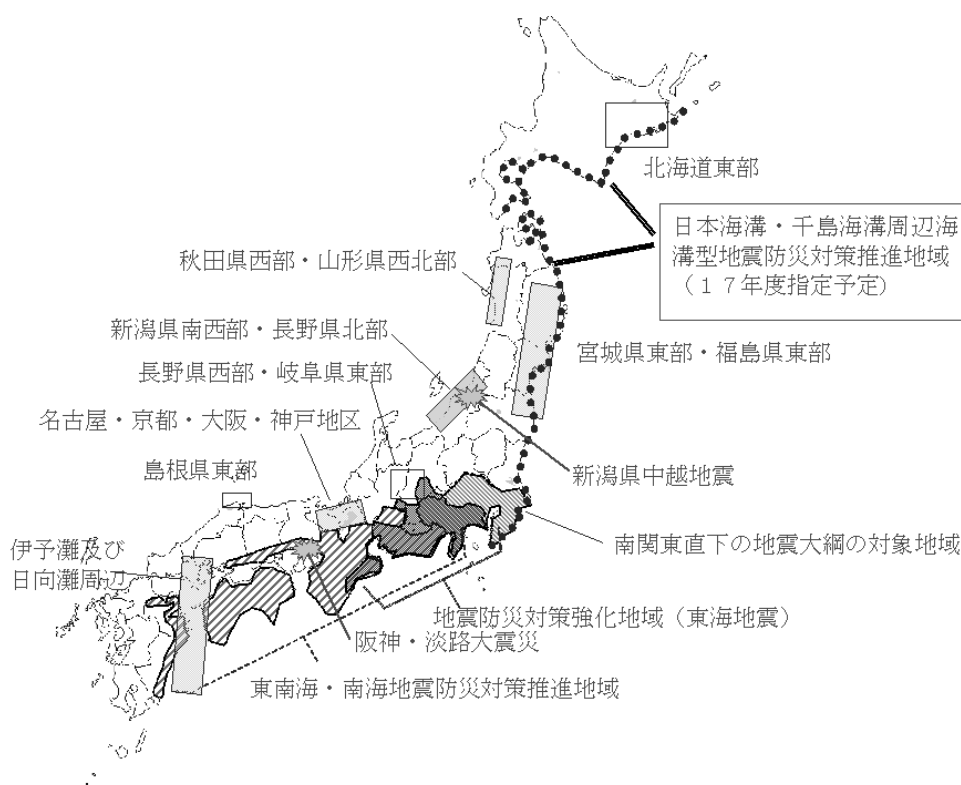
北海道東部

日本海溝・千島海溝周辺海溝型地震防災対策推進地域
（１７年度指定予定）

秋田県西部・山形県西北部

新潟県南西部・長野県北部

宮城県東部・福島県東部

長野県西部・岐阜県東部

名古屋・京都・大阪・神戸地区

新潟県中越地震

島根県東部

南関東直下の地震大綱の対象地域

伊予灘及び日向灘周辺

地震防災対策強化地域（東海地震）

阪神・淡路大震災

東南海・南海地震防災対策推進地域